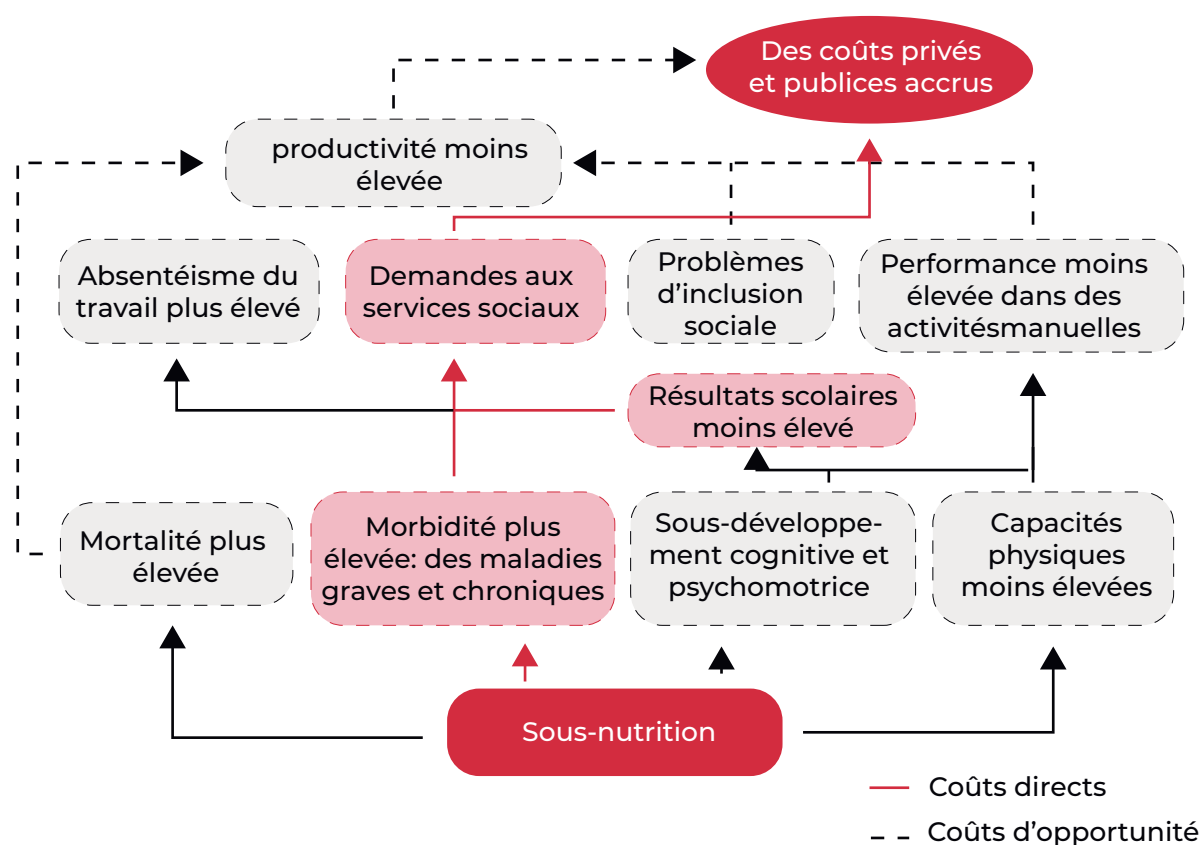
Des coûts privés et publices accrus

productivité moins élevée

Absentéisme du travail plus élevé

Demandes aux services sociaux

Problèmes d'inclusion sociale

Performance moins élevée dans des activitésmanuelles

Résultats scolaires moins élevé

Mortalité plus élevée

Morbidité plus élevée: des maladies graves et chroniques

Sous-développement cognitive et psychomotrice

Capacités physiques moins élevées

Sous-nutrition

Coûts directs

Coûts d'opportunité